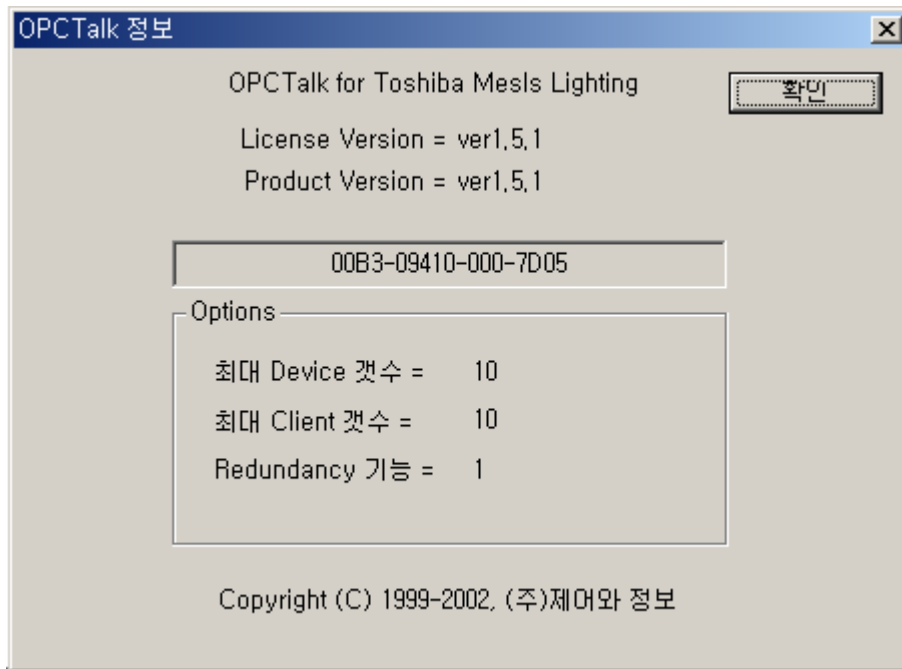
OPCTalk 정보

×

OPCTalk for Toshiba Mesls Lighting

확인

License Version = ver1,5,1

Product Version = ver1,5,1

00B3-09410-000-7D05

Options

최대 Device 갯수 = 10

최대 Client 갯수 = 10

Redundancy 기능 = 1

Copyright (C) 1999-2002, (주)제어와 정보